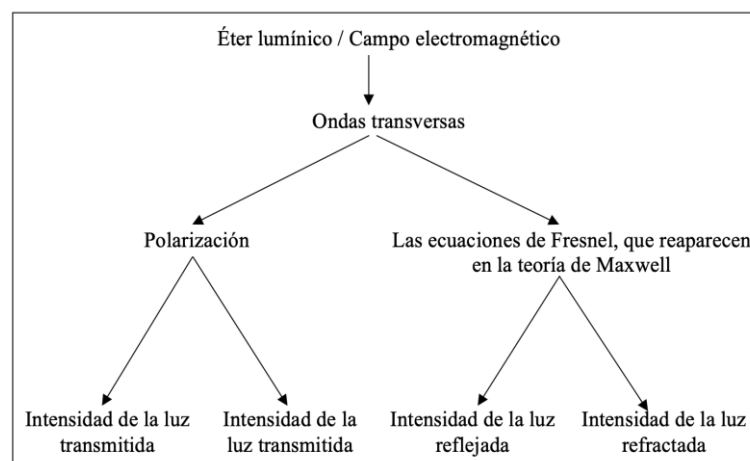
Éter lumínico / Campo electromagnético

Ondas transversas

Polarización

Las ecuaciones de Fresnel, que reaparecen en la teoría de Maxwell

Intensidad de la luz transmitida

Intensidad de la luz transmitida

Intensidad de la luz reflejada

Intensidad de la luz refractada